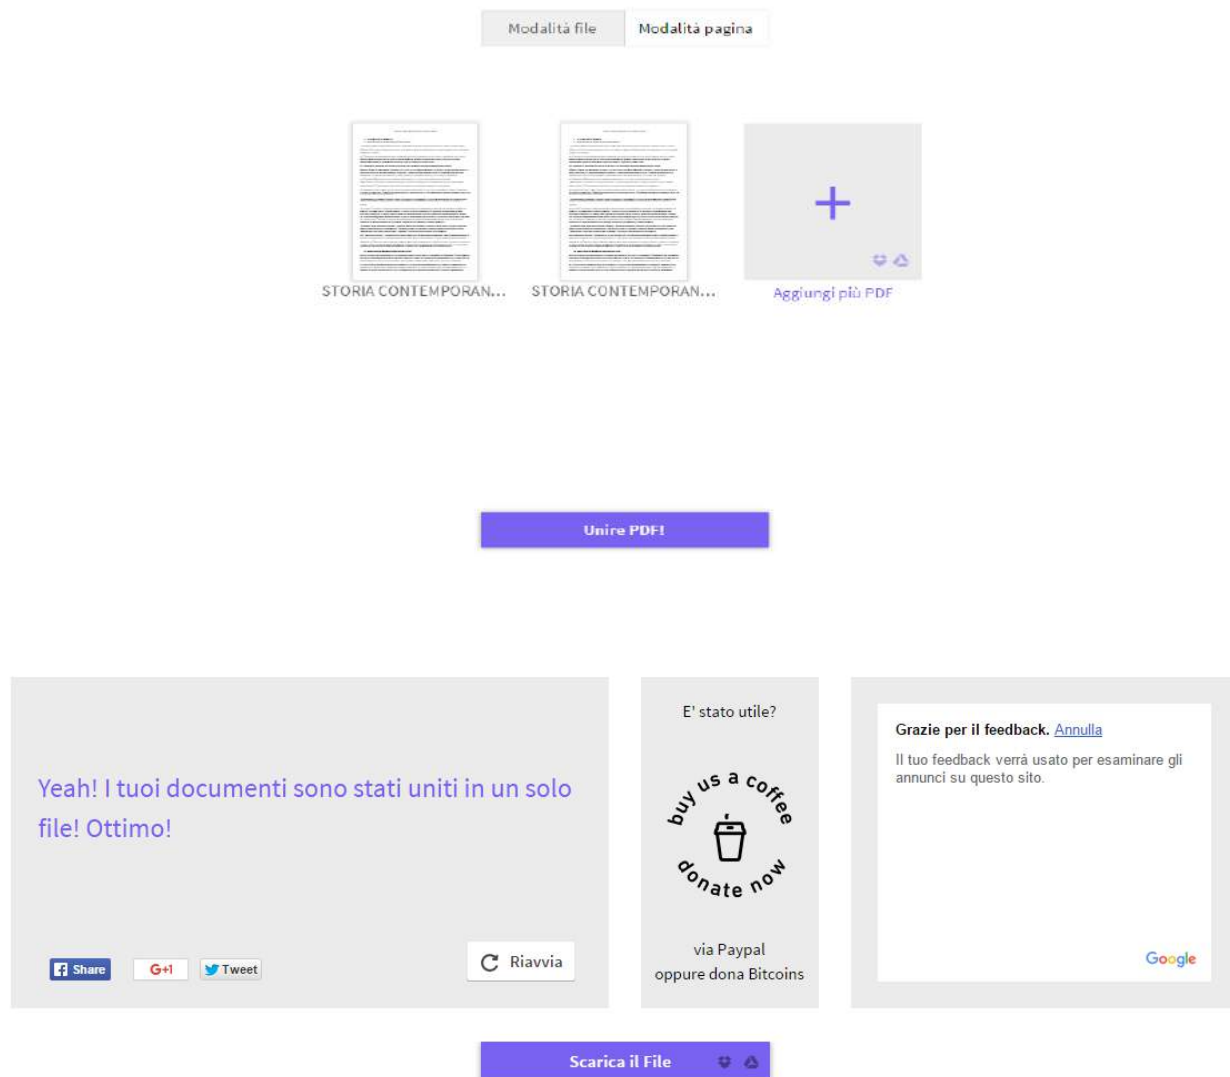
Modalità file | Modalità pagina

STORIA CONTEMPORAN...

STORIA CONTEMPORAN...

+

Aggiungi più PDF

Unire PDF!

Yeah! I tuoi documenti sono stati uniti in un solo file! Ottimo!

Share G+1 Tweet

Riavvia

E' stato utile?

buy us a coffee
donate now

via Paypal
oppure dona Bitcoins

Grazie per il feedback. Annulla

Il tuo feedback verrà usato per esaminare gli annunci su questo sito.

Google

Scarica il File